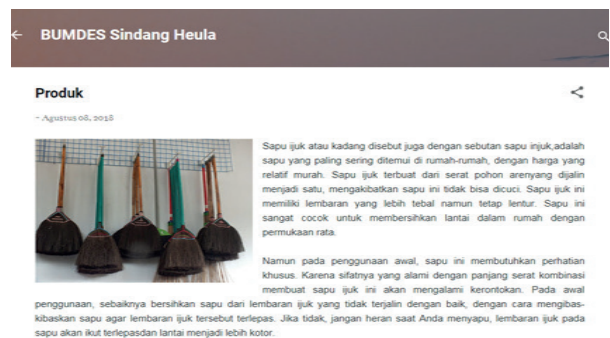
BUMDES Sindang Heula

Produk

- Agustus 08, 2018

Sapu ijuk atau kadang disebut juga dengan sebutan sapu injuk,adalah sapu yang paling sering ditemui di rumah-rumah, dengan harga yang relatif murah. Sapu ijuk terbuat dari serat pohon arenyang dijalin menjadi satu, mengakibatkan sapu ini tidak bisa dicuci. Sapu ijuk ini memiliki lembaran yang lebih tebal namun tetap lentur. Sapu ini sangat cocok untuk membersihkan lantai dalam rumah dengan permukaan rata.

Namun pada penggunaan awal, sapu ini membutuhkan perhatian khusus. Karena sifatnya yang alami dengan panjang serat kombinasi membuat sapu ijuk ini akan mengalami kerontokan. Pada awal penggunaan, sebaiknya bersihkan sapu dari lembaran ijuk yang tidak terjalin dengan baik, dengan cara mengibas-kibaskan sapu agar lembaran ijuk tersebut terlepas. Jika tidak, jangan heran saat Anda menyapu, lembaran ijuk pada sapu akan ikut terlepasdan lantai menjadi lebih kotor.